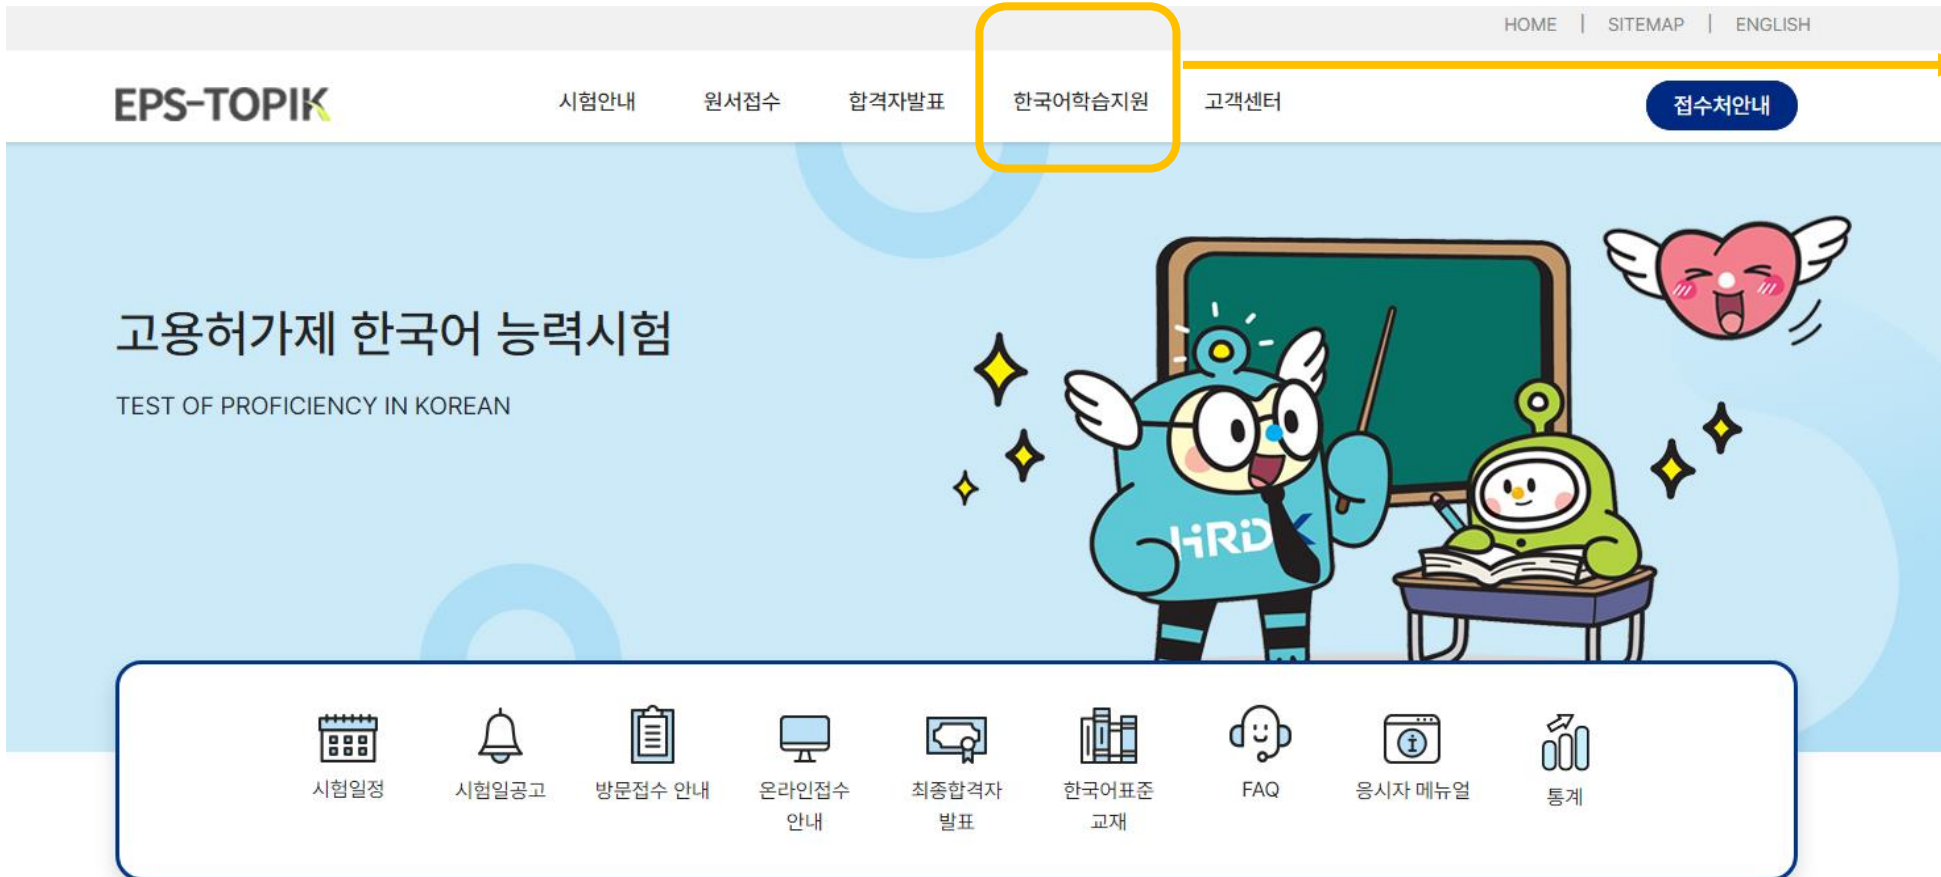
HOME | SITEMAP | ENGLISH

EPS-TOPIK

시험안내 원서접수 합격자발표 한국어학습지원 고객센터

접수처안내

고용허가제 한국어 능력시험

TEST OF PROFICIENCY IN KOREAN

HRD K

시험일정
시험일공고
방문접수 안내
온라인접수 안내
최종합격자 발표
한국어표준 교재
FAQ
응시자 메뉴얼
통계